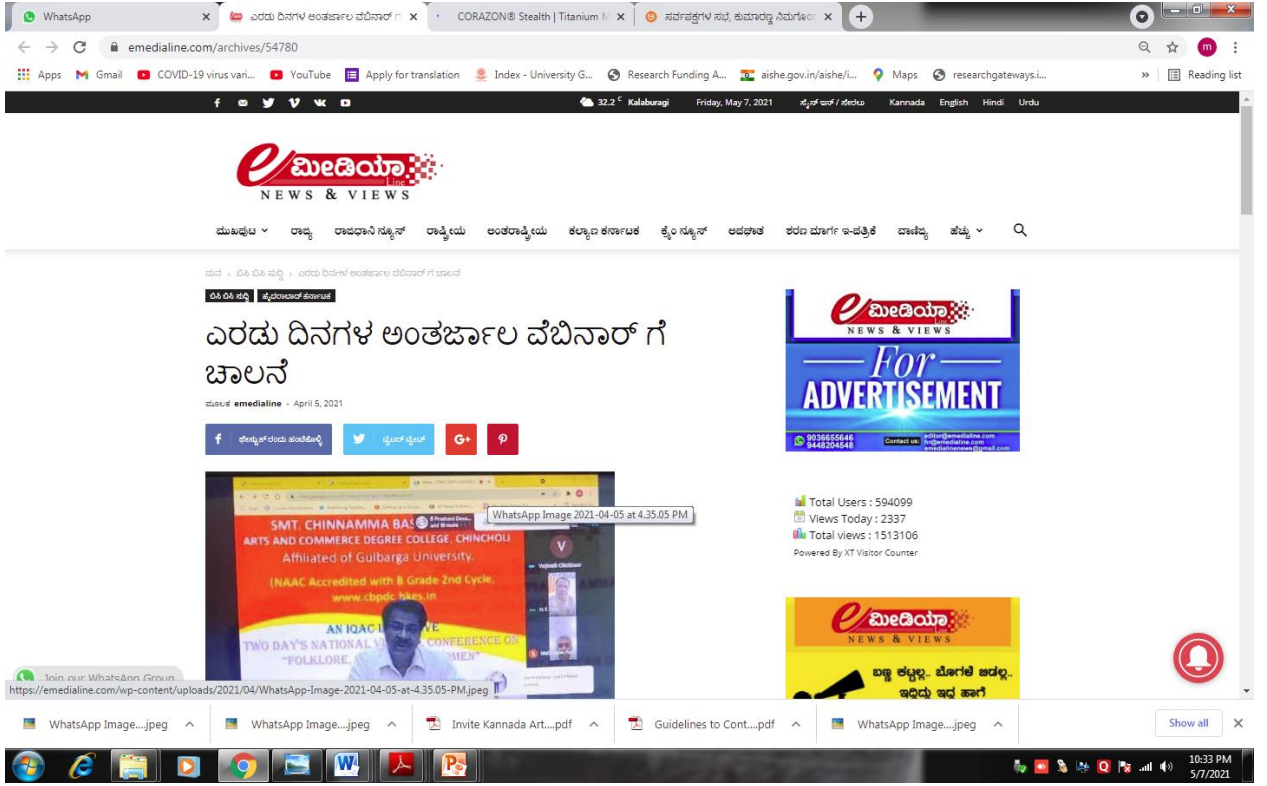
WhatsApp | ಎರಡು ದಿನಗಳ ಅಂತರ್ಜಾಲ ವೆಬಿನಾರ್ ಗೆ | CORAZON® Stealth | Titanium | ಸರ್ವಪಕ್ಷಗಳ ಸಭೆ, ಕುಮಾರಣ್ಣ ನಿಮಗೂ

emedialine.com/archives/54780

Apps Gmail COVID-19 virus vari... YouTube Apply for translation Index - University G... Research Funding A... aishe.gov.in/aishe/i... Maps researchgateways.i... » Reading list

32.2 C Kalaburagi Friday, May 7, 2021 ಸೈನ್ ಇನ್ / ಸೇರಲು Kannada English Hindi Urdu

ಮೀಡಿಯಾ Line NEWS & VIEWS

ಮುಖಪುಟ ರಾಜ್ಯ ರಾಜಧಾನಿ ನ್ಯೂಸ್ ರಾಷ್ಟ್ರೀಯ ಅಂತರಾಷ್ಟ್ರೀಯ ಕಲ್ಯಾಣ ಕರ್ನಾಟಕ ಕ್ರೈಂ ನ್ಯೂಸ್ ಅಪಘಾತ ಶರಣ ಮಾರ್ಗ ಇ-ಪತ್ರಿಕೆ ವಾಣಿಜ್ಯ ಹೆಚ್ಚು

ಮನೆ › ಬಿಸಿ ಬಿಸಿ ಸುದ್ದಿ › ಎರಡು ದಿನಗಳ ಅಂತರ್ಜಾಲ ವೆಬಿನಾರ್ ಗೆ ಚಾಲನೆ

ಬಿಸಿ ಬಿಸಿ ಸುದ್ದಿ ಹೈದರಾಬಾದ್ ಕರ್ನಾಟಕ

ಎರಡು ದಿನಗಳ ಅಂತರ್ಜಾಲ ವೆಬಿನಾರ್ ಗೆ ಚಾಲನೆ

ಮೂಲಕ emedialine - April 5, 2021

ಫೇಸ್ಬುಕ್‌ನಲ್ಲಿ ಹಂಚಿಕೊಳ್ಳಿ ಟ್ವಿಟರ್ ಟ್ವೀಟ್ G+

SMT. CHINNAMMA BAS
ARTS AND COMMERCE DEGREE COLLEGE, CHINCHOLI
Affiliated of Gulbarga University.
(NAAC Accredited with B Grade 2nd Cycle.
www.cbpdc.hkes.in
AN IQAC I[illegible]VE
TWO DAY'S NATIONAL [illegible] CONFERENCE ON
"FOLKLORE, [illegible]OMEN"

WhatsApp Image 2021-04-05 at 4.35.05 PM

ಮೀಡಿಯಾ NEWS & VIEWS
For
ADVERTISEMENT
9036655646 9448204548 Contact us: editor@emedialine.com

Total Users : 594099
Views Today : 2337
Total views : 1513106
Powered By XT Visitor Counter

ಮೀಡಿಯಾ NEWS & VIEWS
ಬಣ್ಣ ಕಲ್ಲಲ್ಲ.. ಬೋಗಳೆ ಜಿಲ್ಲ..
ಇದ್ದಿದ್ದು ಇದ್ದ ಹಾಗೆ

Join our WhatsApp Group
https://emedialine.com/wp-content/uploads/2021/04/WhatsApp-Image-2021-04-05-at-4.35.05-PM.jpeg

WhatsApp Image....jpeg WhatsApp Image....jpeg Invite Kannada Art....pdf Guidelines to Cont....pdf WhatsApp Image....jpeg Show all

10:33 PM 5/7/2021